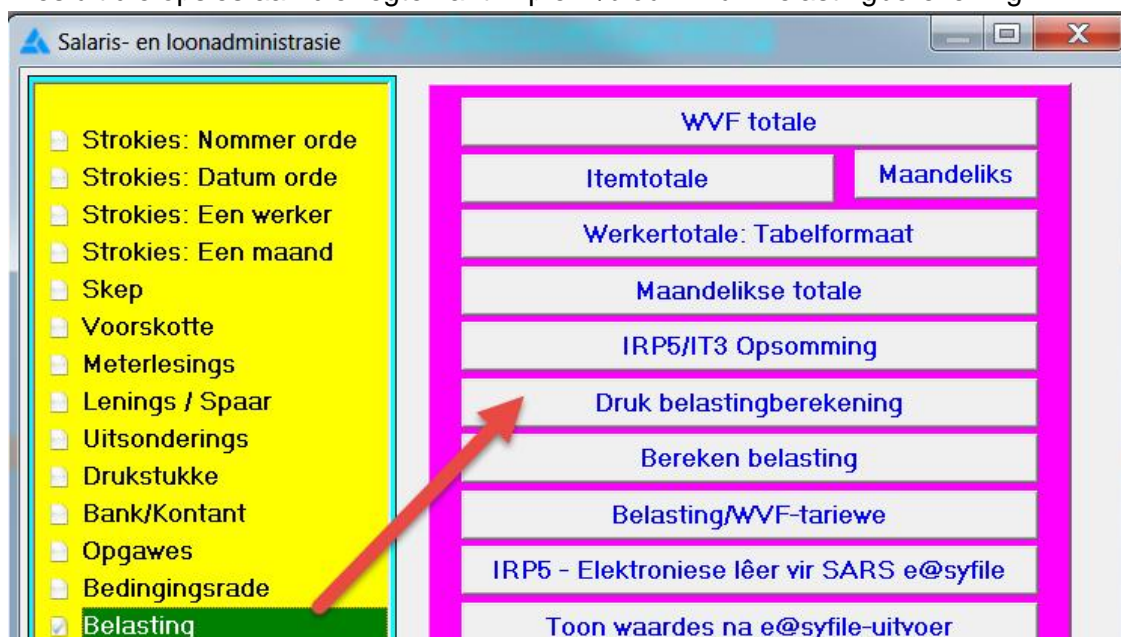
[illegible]

Salaris- en loonadministrasie

Strokies: Nommer orde
Strokies: Datum orde
Strokies: Een werker
Strokies: Een maand
Skep
Voorskotte
Meterlesings
Lenings / Spaar
Uitsonderings
Drukstukke
Bank/Kontant
Opgawes
Bedingingsrade
Belasting

WVF totale
Itemtotale
Maandeliks
Werkertotale: Tabelformaat
Maandelikse totale
IRP5/IT3 Opsomming
Druk belastingberekening
Bereken belasting
Belasting/WVF-tariewe
IRP5 - Elektroniese lêer vir SARS e@syfile
Toon waardes na e@syfile-uitvoer